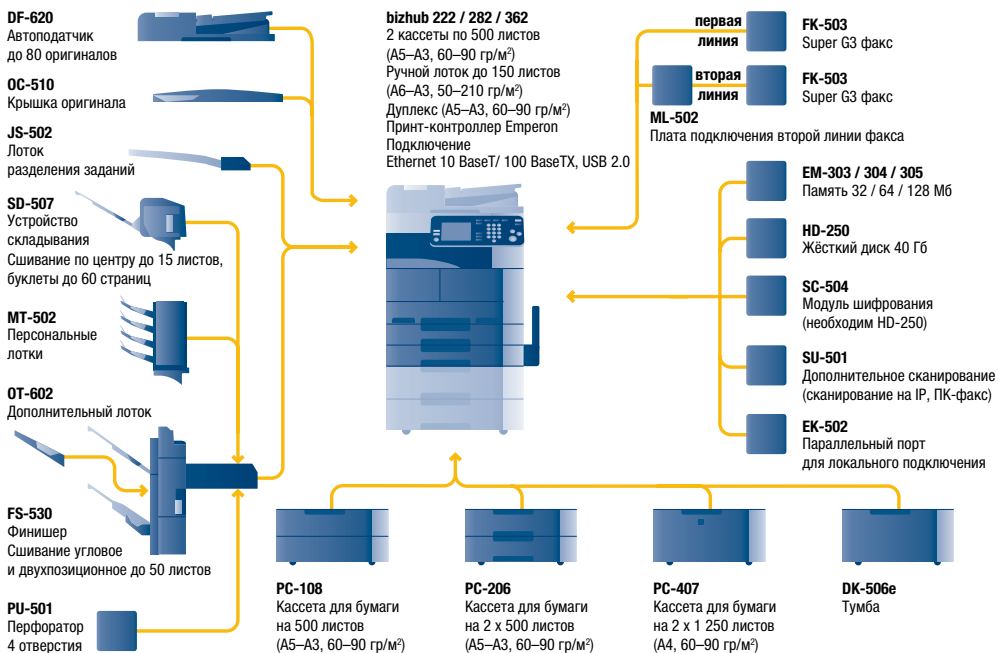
DF-620
Автоподатчик до 80 оригиналов

OC-510
Крышка оригинала

JS-502
Лоток разделения заданий

SD-507
Устройство складывания
Сшивание по центру до 15 листов, буклеты до 60 страниц

MT-502
Персональные лотки

OT-602
Дополнительный лоток

FS-530
Финишер
Сшивание угловое и двухпозиционное до 50 листов

PU-501
Перфоратор
4 отверстия

bizhub 222 / 282 / 362
2 кассеты по 500 листов
(A5–A3, 60–90 гр/м$^2$)
Ручной лоток до 150 листов
(A6–A3, 50–210 гр/м$^2$)
Дуплекс (A5–A3, 60–90 гр/м$^2$)
Принт-контроллер Emperon
Подключение
Ethernet 10 BaseT/ 100 BaseTX, USB 2.0

первая линия

FK-503
Super G3 факс

вторая линия

FK-503
Super G3 факс

ML-502
Плата подключения второй линии факса

EM-303 / 304 / 305
Память 32 / 64 / 128 Мб

HD-250
Жёсткий диск 40 Гб

SC-504
Модуль шифрования
(необходим HD-250)

SU-501
Дополнительное сканирование
(сканирование на IP, ПК-факс)

EK-502
Параллельный порт
для локального подключения

PC-108
Кассета для бумаги на 500 листов
(A5–A3, 60–90 гр/м$^2$)

PC-206
Кассета для бумаги на 2 x 500 листов
(A5–A3, 60–90 гр/м$^2$)

PC-407
Кассета для бумаги на 2 x 1 250 листов
(A4, 60–90 гр/м$^2$)

DK-506e
Тумба